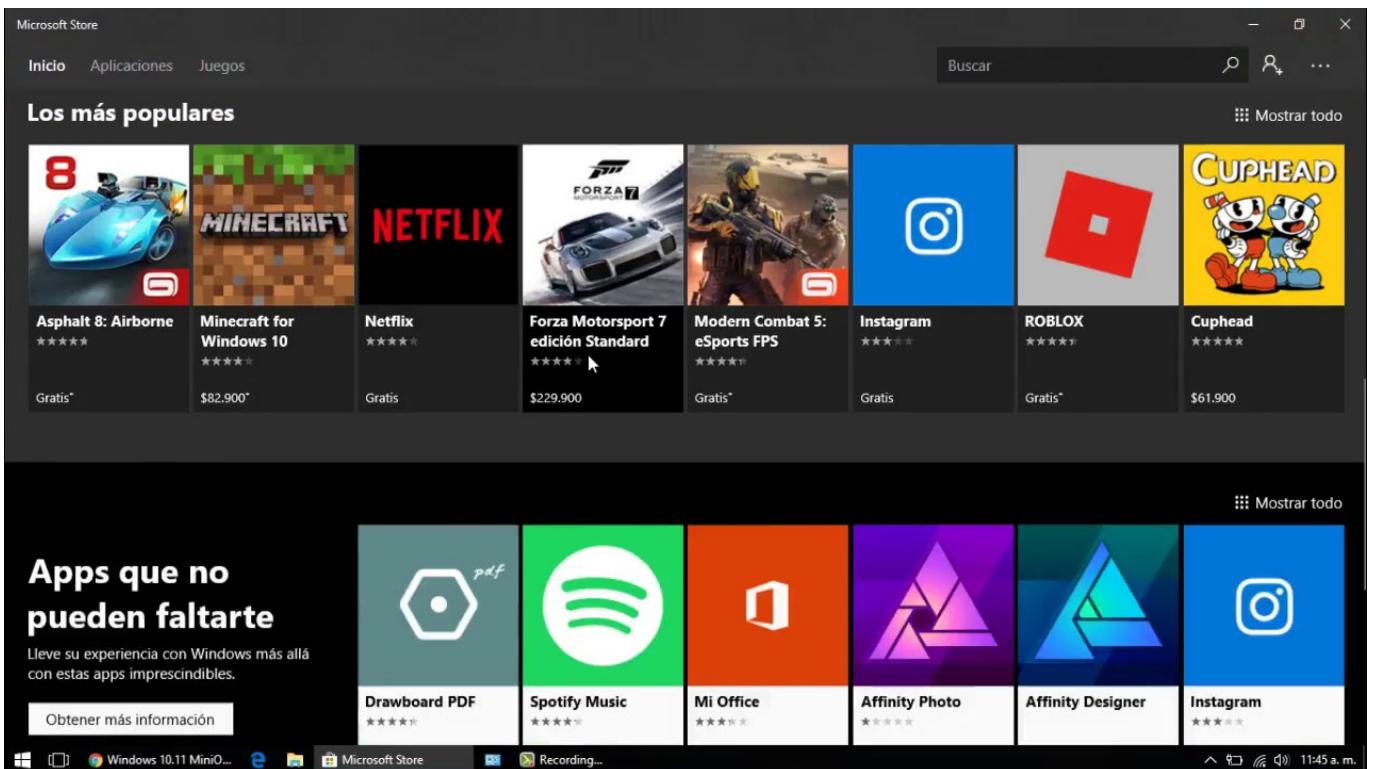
Microsoft Store

Inicio Aplicaciones Juegos

Buscar

Los más populares

Mostrar todo

8

MINECRAFT

NETFLIX

FORZA 7 MOTORSPORT

CUPHEAD

Asphalt 8: Airborne
Gratis*

Minecraft for Windows 10
$82.900*

Netflix
Gratis

Forza Motorsport 7 edición Standard
$229.900

Modern Combat 5: eSports FPS
Gratis*

Instagram
Gratis

ROBLOX
Gratis*

Cuphead
$61.900

Mostrar todo

Apps que no pueden faltarte

Lleve su experiencia con Windows más allá con estas apps imprescindibles.

Obtener más información

pdf

Drawboard PDF

Spotify Music

Mi Office

Affinity Photo

Affinity Designer

Instagram

Windows 10.11 MiniO... Microsoft Store Recording... 11:45 a. m.